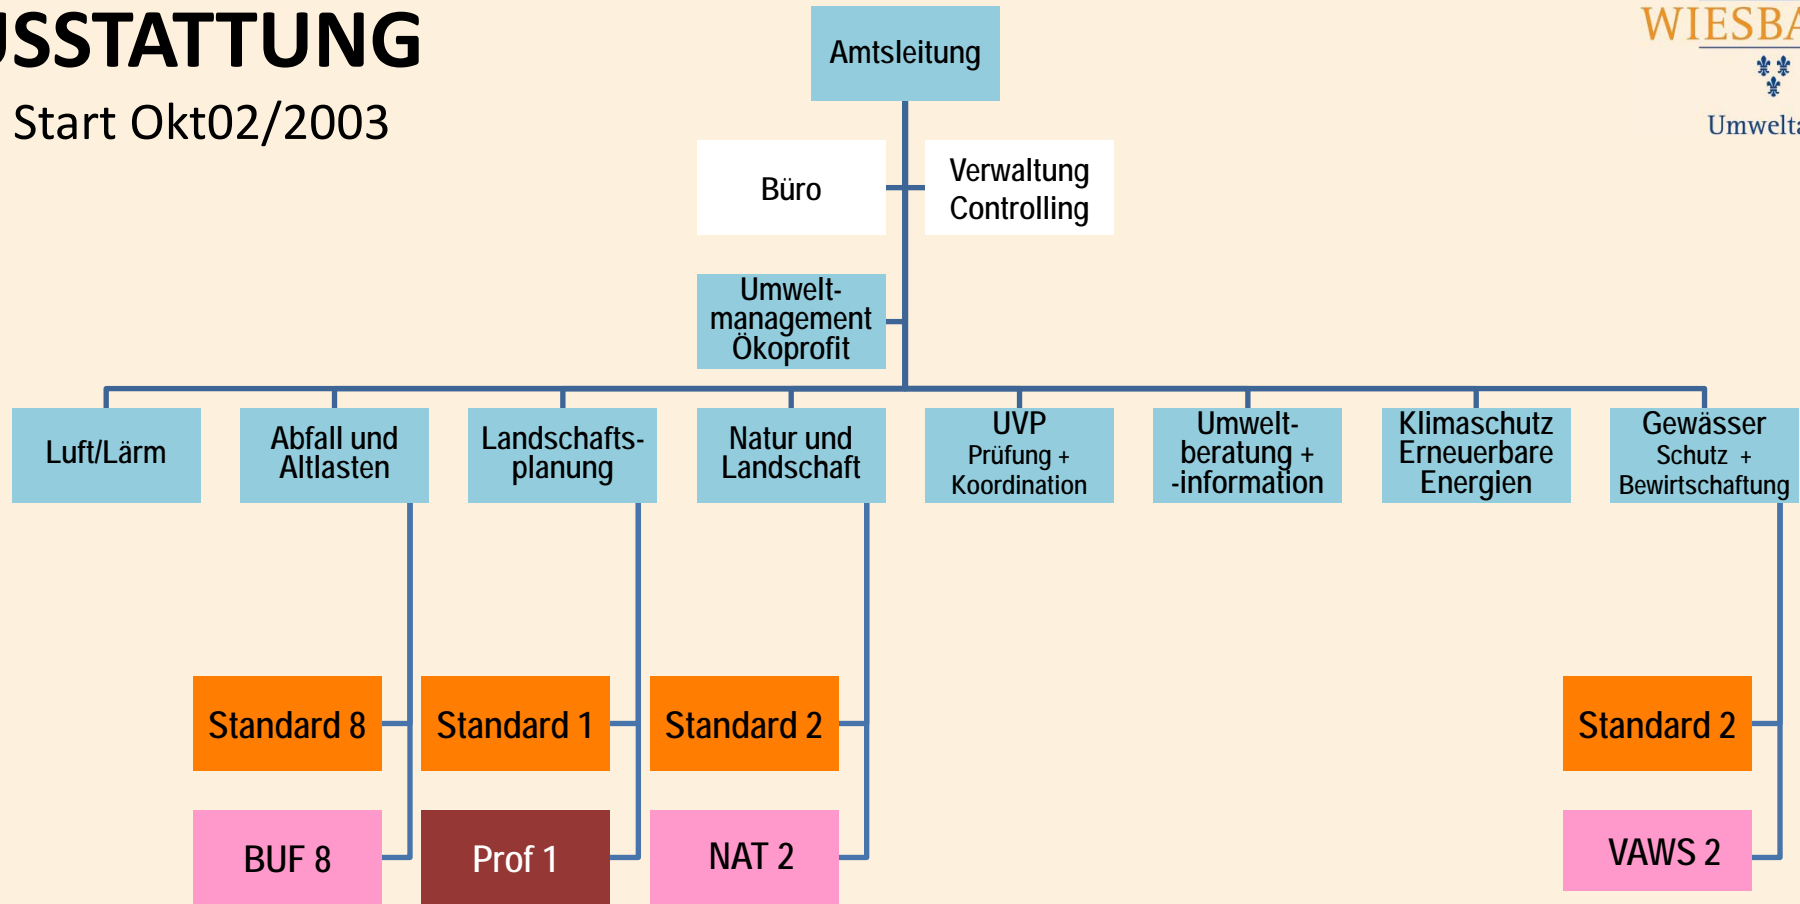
SSTATTUNG

Start Okt02/2003

WIESBA

Umwelta

Amtsleitung

Büro

Verwaltung Controlling

Umweltmanagement Ökoprofit

Luft/Lärm

Abfall und Altlasten

Landschaftsplanung

Natur und Landschaft

UVP Prüfung + Koordination

Umweltberatung + -information

Klimaschutz Erneuerbare Energien

Gewässer Schutz + Bewirtschaftung

Standard 8

Standard 1

Standard 2

Standard 2

BUF 8

Prof 1

NAT 2

VAWS 2